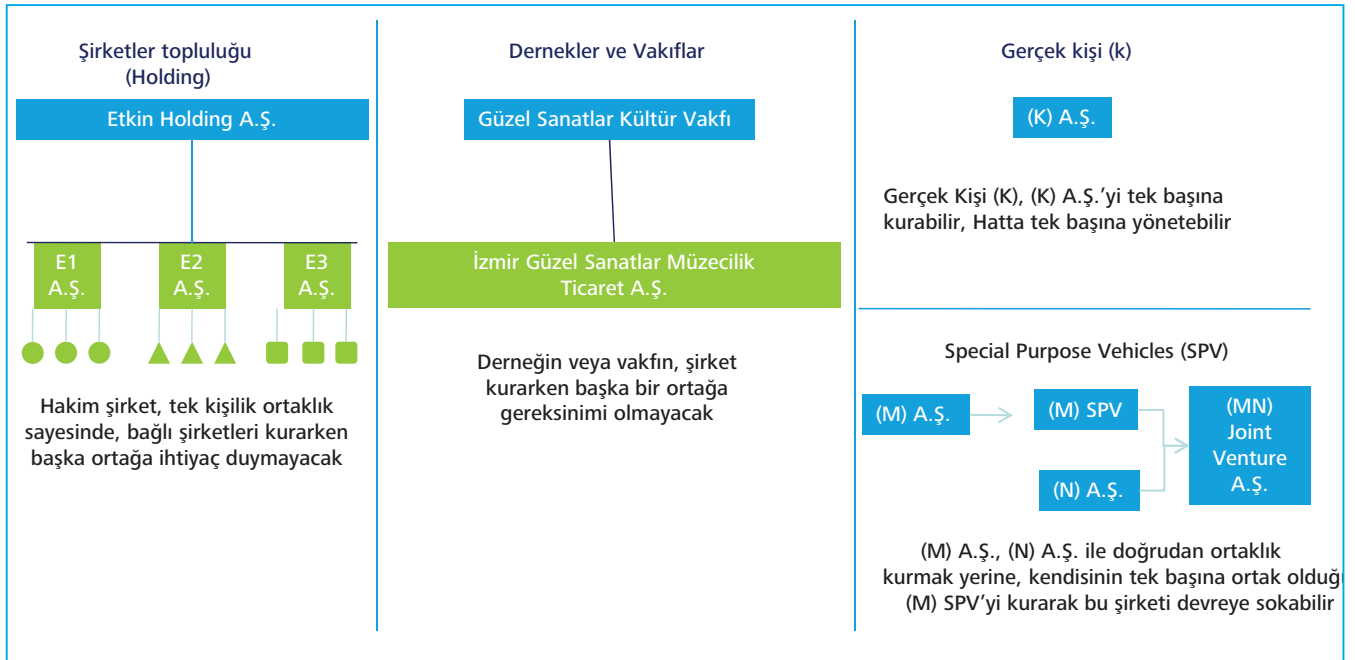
Şirketler topluluğu (Holding)

Etkin Holding A.Ş.

E1 A.Ş.

E2 A.Ş.

E3 A.Ş.

Hakim şirket, tek kişilik ortaklık sayesinde, bağlı şirketleri kurarken başka ortağa ihtiyaç duymayacak

Dernekler ve Vakıflar

Güzel Sanatlar Kültür Vakfı

İzmir Güzel Sanatlar Müzecilik Ticaret A.Ş.

Derneğin veya vakfın, şirket kurarken başka bir ortağa gereksinimi olmayacak

Gerçek kişi (k)

(K) A.Ş.

Gerçek Kişi (K), (K) A.Ş.'yi tek başına kurabilir, Hatta tek başına yönetebilir

Special Purpose Vehicles (SPV)

(M) A.Ş.

(M) SPV

(N) A.Ş.

(MN) Joint Venture A.Ş.

(M) A.Ş., (N) A.Ş. ile doğrudan ortaklık kurmak yerine, kendisinin tek başına ortak olduğ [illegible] (M) SPV'yi kurarak bu şirketi devreye sokabilir